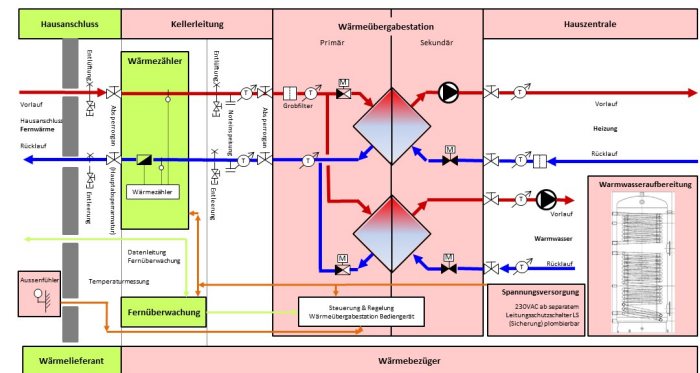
Hausanschluss

Kellerleitung

Wärmeübergabestation

Primär

Sekundär

Hauszentrale

Wärmezähler

Entlüftung

Absperrorgan

Entlüftung

Absperrorgan

Grobfilter

M

T

T

T

Vorlauf

Hausanschluss Fernwärme

Rücklauf

Entleerung

Wärmezähler

(Hauptabsperrarmatur)

Entleerung

Notentleerung

Absperrorgan

M

T

T

Vorlauf

Heizung

Rücklauf

Vorlauf

Warmwasser

Rücklauf

M

M

Warmwasseraufbereitung

Datenleitung Fernüberwachung

Temperaturmessung

Aussenfühler

Fernüberwachung

Steuerung & Regelung Wärmeübergabestation Bediengerät

Spannungsversorgung

230VAC ab separatem Leitungsschutzschalter LS (Sicherung) plombierbar

Wärmelieferant

Wärmebezüger